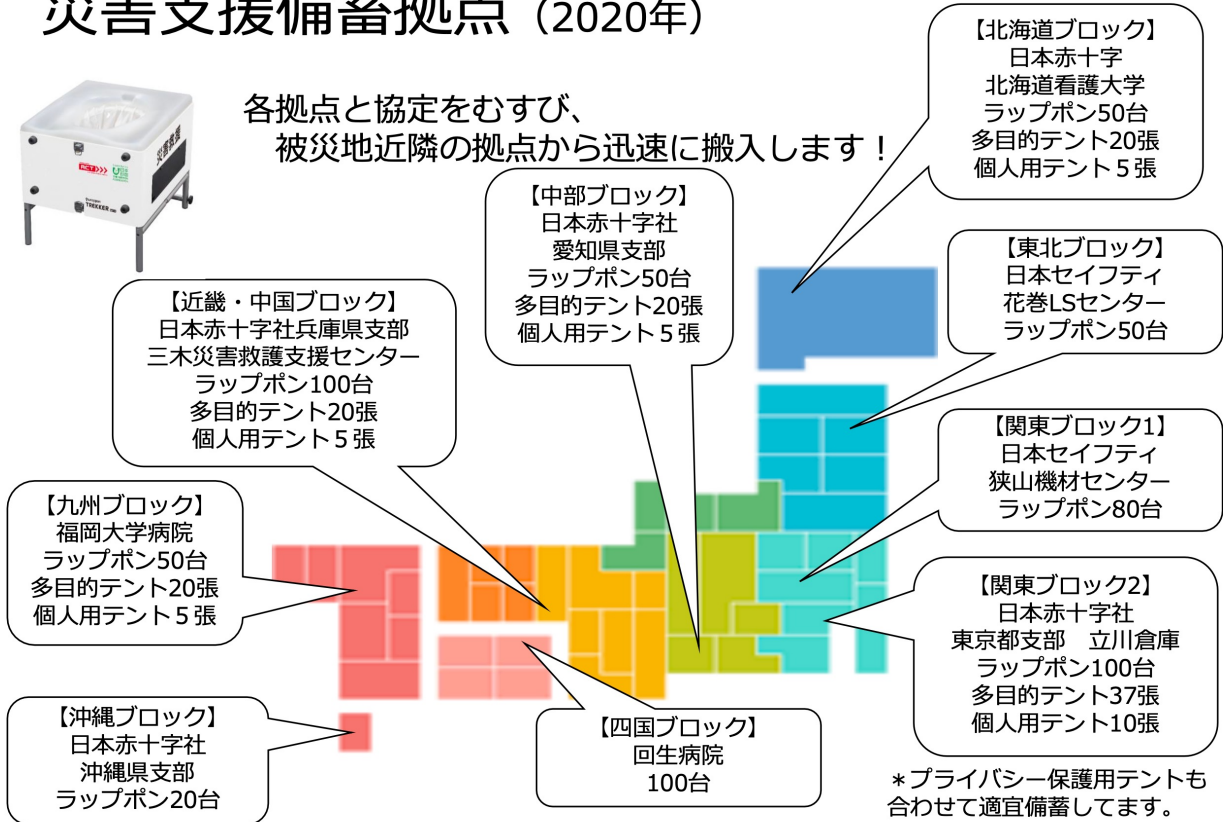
災害支援備蓄拠点（2020年）

各拠点と協定をむすび、
被災地近隣の拠点から迅速に搬入します！

災害救急
TREKKER

【北海道ブロック】
日本赤十字
北海道看護大学
ラップポン50台
多目的テント20張
個人用テント５張

【中部ブロック】
日本赤十字社
愛知県支部
ラップポン50台
多目的テント20張
個人用テント５張

【東北ブロック】
日本セイフティ
花巻LSセンター
ラップポン50台

【近畿・中国ブロック】
日本赤十字社兵庫県支部
三木災害救護支援センター
ラップポン100台
多目的テント20張
個人用テント５張

【関東ブロック1】
日本セイフティ
狭山機材センター
ラップポン80台

【九州ブロック】
福岡大学病院
ラップポン50台
多目的テント20張
個人用テント５張

【関東ブロック2】
日本赤十字社
東京都支部　立川倉庫
ラップポン100台
多目的テント37張
個人用テント10張

【沖縄ブロック】
日本赤十字社
沖縄県支部
ラップポン20台

【四国ブロック】
回生病院
100台

＊プライバシー保護用テントも
合わせて適宜備蓄してます。